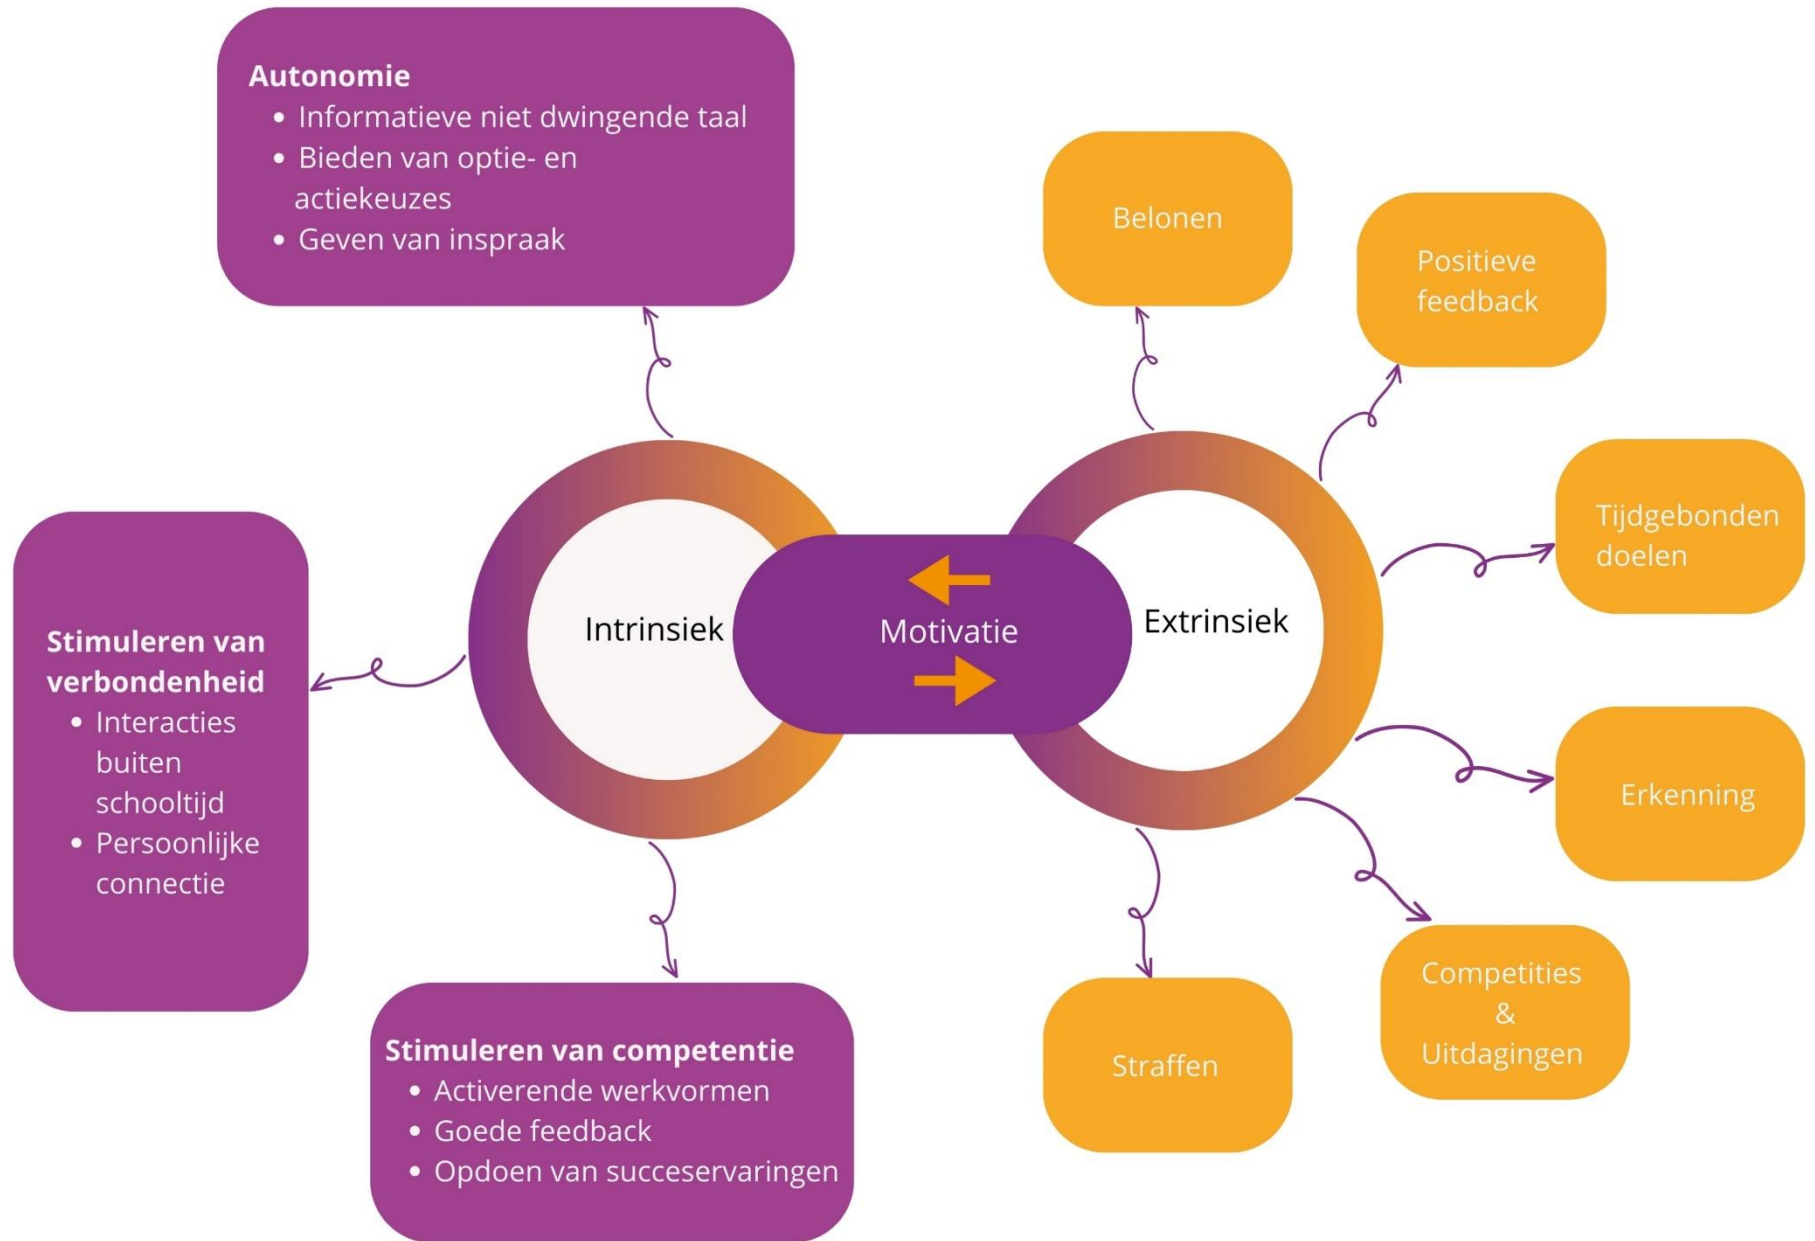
**Autonomie**
- Informatieve niet dwingende taal
- Bieden van optie- en actiekeuzes
- Geven van inspraak

Belonen

Positieve feedback

Tijdgebonden doelen

Stimuleren van verbondenheid
- Interacties buiten schooltijd
- Persoonlijke connectie

Intrinsiek

Motivatie

Extrinsiek

Erkenning

Competities & Uitdagingen

Straffen

Stimuleren van competentie
- Activerende werkvormen
- Goede feedback
- Opdoen van succeservaringen